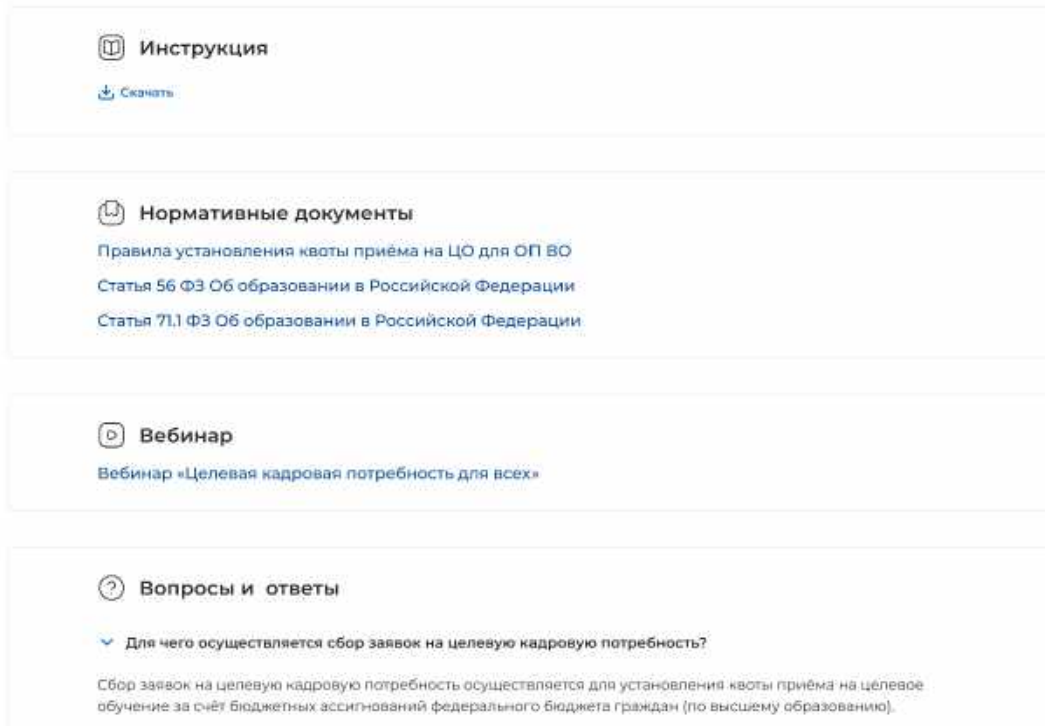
Инструкция

Скачать

Нормативные документы

Правила установления квоты приёма на ЦО для ОП ВО

Статья 56 ФЗ Об образовании в Российской Федерации

Статья 71.1 ФЗ Об образовании в Российской Федерации

Вебинар

Вебинар «Целевая кадровая потребность для всех»

Вопросы и ответы

Для чего осуществляется сбор заявок на целевую кадровую потребность?

Сбор заявок на целевую кадровую потребность осуществляется для установления квоты приёма на целевое обучение за счёт бюджетных ассигнований федерального бюджета граждан (по высшему образованию).